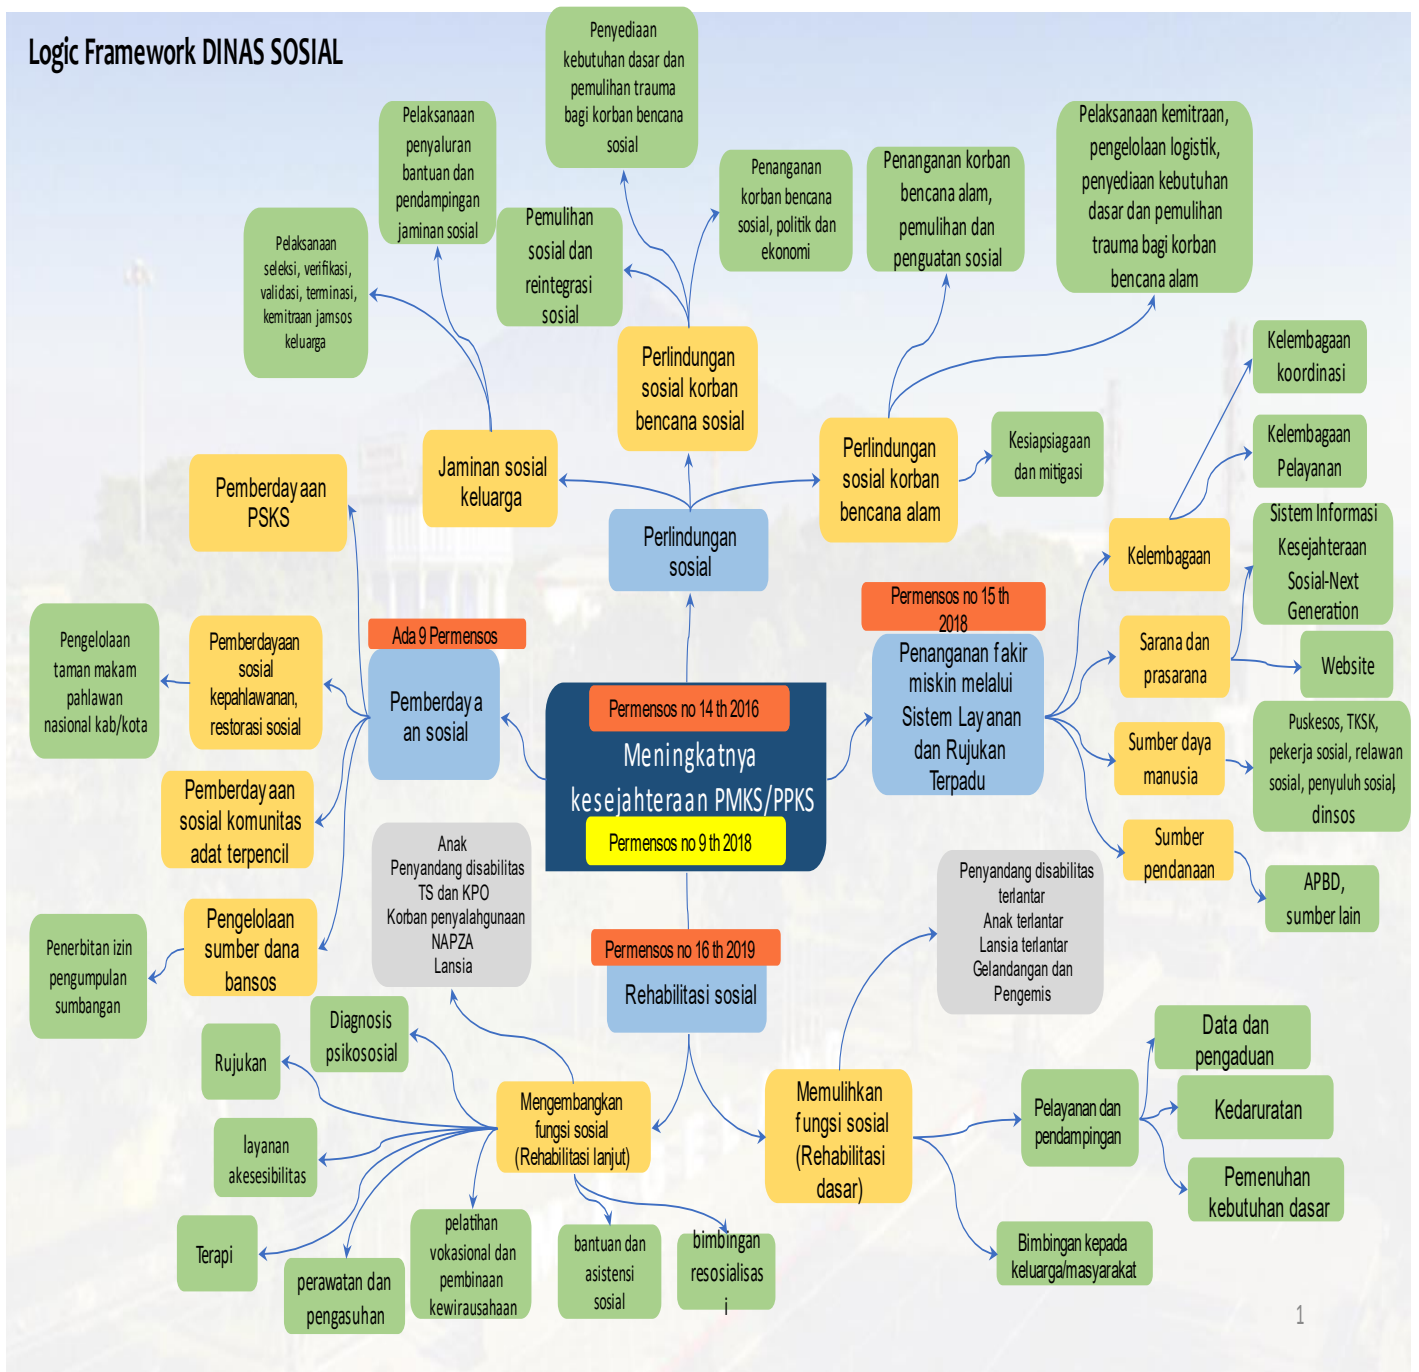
Logic Framework DINAS SOSIAL

Penyediaan kebutuhan dasar dan pemulihan trauma bagi korban bencana sosial

Pelaksanaan penyaluran bantuan dan pendampingan jaminan sosial

Pemulihan sosial dan reintegrasi sosial

Penanganan korban bencana sosial, politik dan ekonomi

Penanganan korban bencana alam, pemulihan dan penguatan sosial

Pelaksanaan kemitraan, pengelolaan logistik, penyediaan kebutuhan dasar dan pemulihan trauma bagi korban bencana alam

Pelaksanaan seleksi, verifikasi, validasi, terminasi, kemitraan jamsos keluarga

Perlindungan sosial korban bencana sosial

Kelembagaan koordinasi

Jaminan sosial keluarga

Perlindungan sosial korban bencana alam

Kesiapsiagaan dan mitigasi

Kelembagaan Pelayanan

Pemberdayaan PSKS

Perlindungan sosial

Kelembagaan

Sistem Informasi Kesejahteraan Sosial-Next Generation

Permensos no 15 th 2018

Ada 9 Permensos

Pengelolaan taman makam pahlawan nasional kab/kota

Pemberdayaan sosial kepahlawanan, restorasi sosial

Pemberdayaan sosial

Permensos no 14 th 2016

Meningkatnya kesejahteraan PMKS/PPKS

Permensos no 9 th 2018

Penanganan fakir miskin melalui Sistem Layanan dan Rujukan Terpadu

Sarana dan prasarana

Website

Sumber daya manusia

Puskesos, TKSK, pekerja sosial, relawan sosial, penyuluh sosial dinsos

Pemberdayaan sosial komunitas adat terpencil

Anak
Penyandang disabilitas TS dan KPO
Korban penyalahgunaan NAPZA
Lansia

Sumber pendanaan

Penyandang disabilitas terlantar
Anak terlantar
Lansia terlantar
Gelandangan dan Pengemis

APBD, sumber lain

Penerbitan izin pengumpulan sumbangan

Pengelolaan sumber dana bansos

Permensos no 16 th 2019

Rehabilitasi sosial

Diagnosis psikososial

Rujukan

Data dan pengaduan

Mengembangkan fungsi sosial (Rehabilitasi lanjut)

Memulihkan fungsi sosial (Rehabilitasi dasar)

Pelayanan dan pendampingan

Kedaruratan

layanan akesesibilitas

Pemenuhan kebutuhan dasar

Terapi

perawatan dan pengasuhan

pelatihan vokasional dan pembinaan kewirausahaan

bantuan dan asistensi sosial

bimbingan resosialisasi

Bimbingan kepada keluarga/masyarakat

1